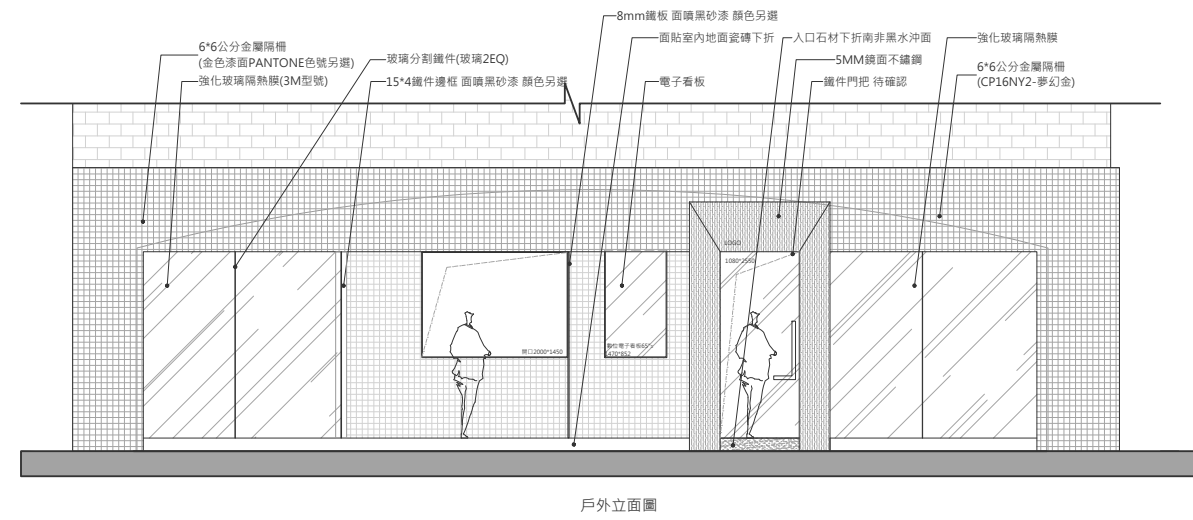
8mm鐵板 面噴黑砂漆 顏色另選

6*6公分金屬隔柵
(金色漆面PANTONE色號另選)
強化玻璃隔熱膜(3M型號)

玻璃分割鐵件(玻璃2EQ)
15*4鐵件邊框 面噴黑砂漆 顏色另選

面貼室內地面瓷磚下折
電子看板

入口石材下折南非黑水沖面
5MM鏡面不鏽鋼
鐵件門把 待確認

強化玻璃隔熱膜
6*6公分金屬隔柵
(CP16NY2-夢幻金)

LOGO
1080*2550

開口2000*1450

數位電子看板65"
1470*852

戶外立面圖